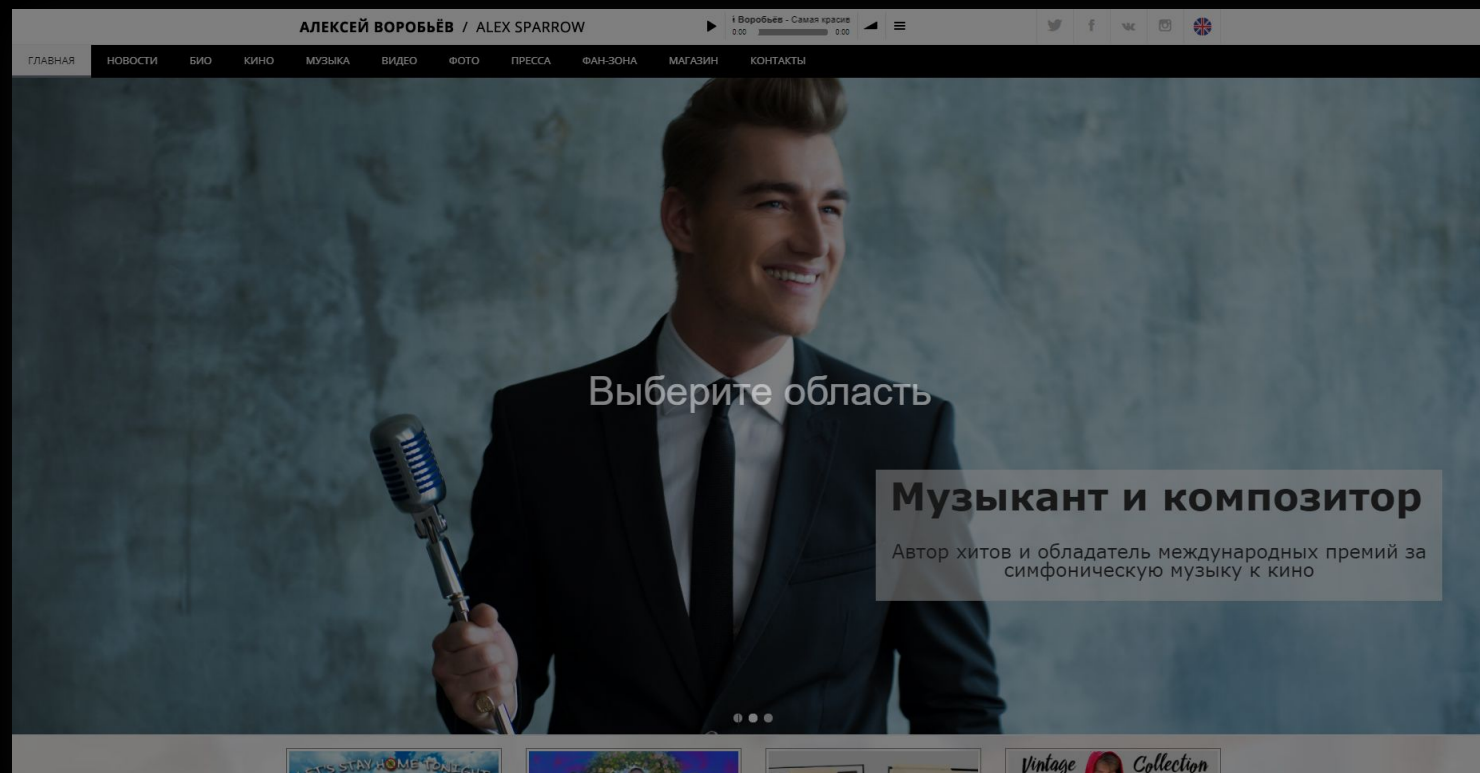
АЛЕКСЕЙ ВОРОБЬЁВ / ALEX SPARROW

й Воробьёв - Самая красив
0:00 0:00

ГЛАВНАЯ НОВОСТИ БИО КИНО МУЗЫКА ВИДЕО ФОТО ПРЕССА ФАН-ЗОНА МАГАЗИН КОНТАКТЫ

Выберите область

Музыкант и композитор

Автор хитов и обладатель международных премий за симфоническую музыку к кино

LET'S STAY HOME TONIGHT

Vintage Collection